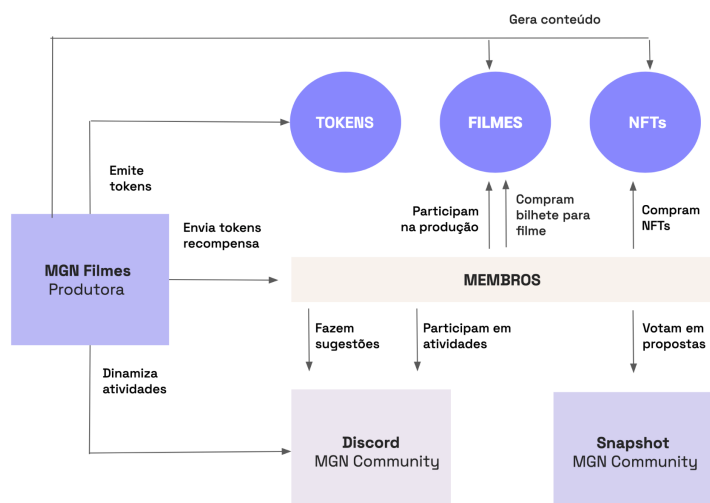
Gera conteúdo

TOKENS

FILMES

NFTs

Emite tokens

MGN Filmes
Produtora

Envia tokens recompensa

Participam na produção

Compram bilhete para filme

Compram NFTs

MEMBROS

Fazem sugestões

Participam em atividades

Votam em propostas

Dinamiza atividades

Discord
MGN Community

Snapshot
MGN Community